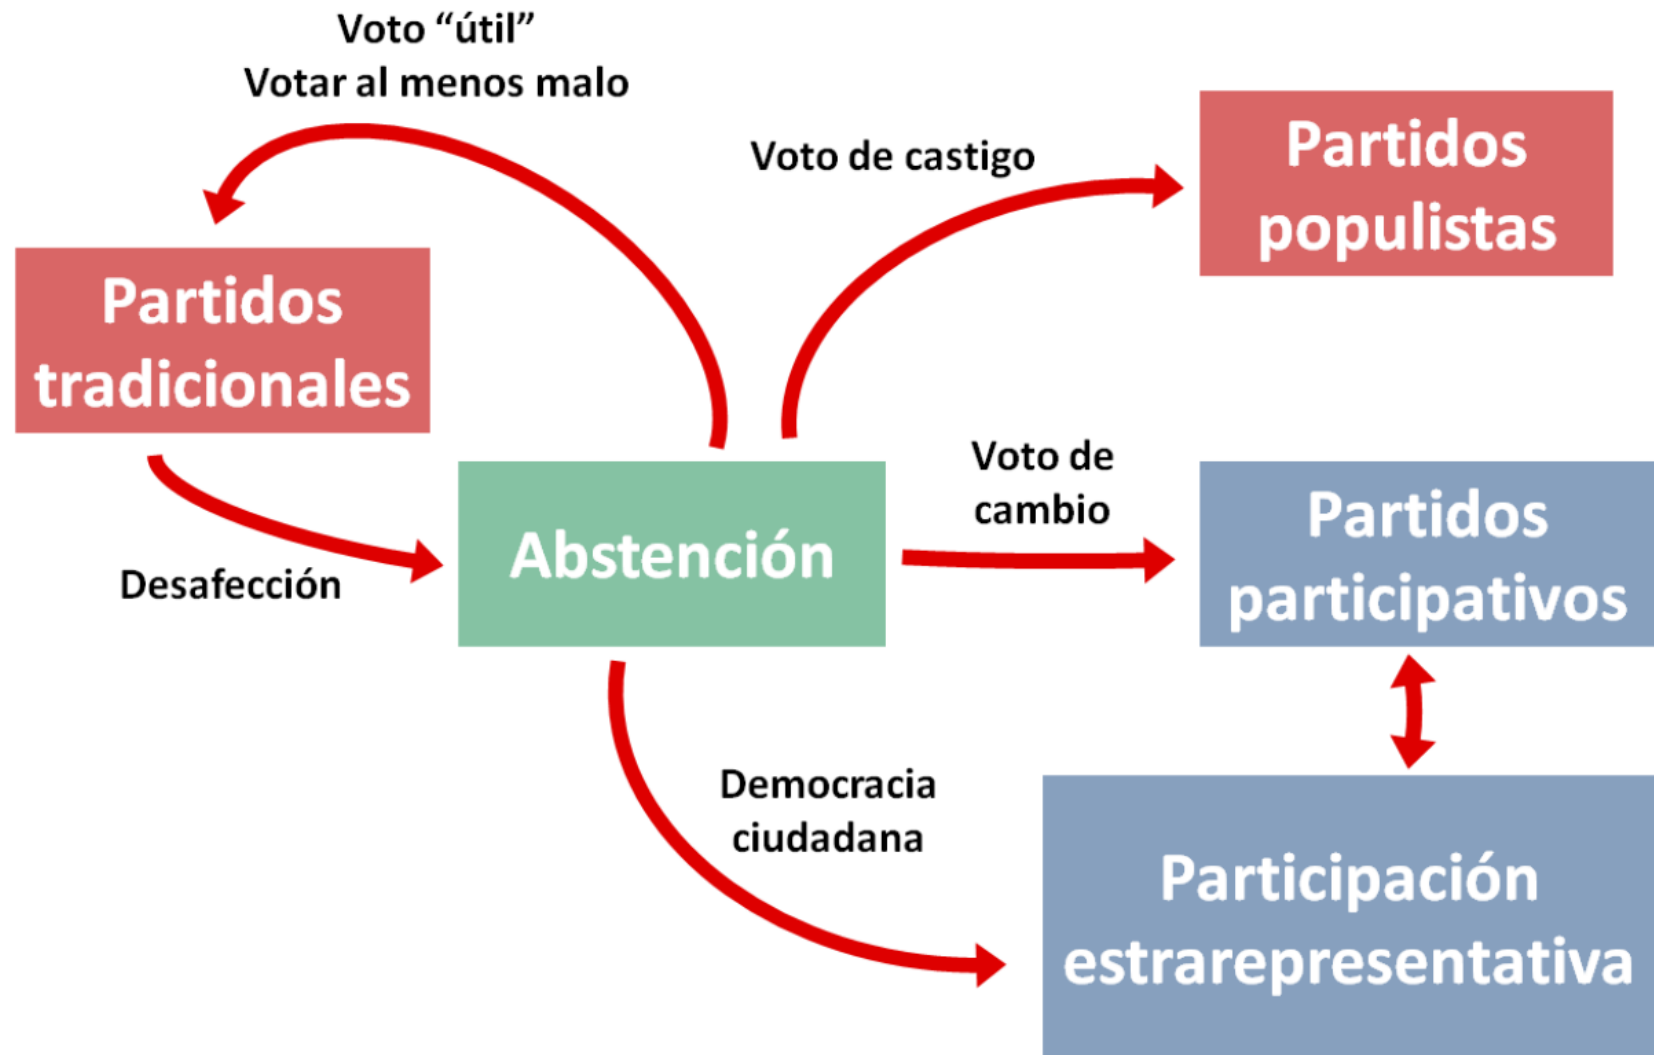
Voto “útil”
Votar al menos malo

Voto de castigo

Partidos populistas

Partidos tradicionales

Desafección

Abstención

Voto de cambio

Partidos participativos

Democracia ciudadana

Participación estrarepresentativa